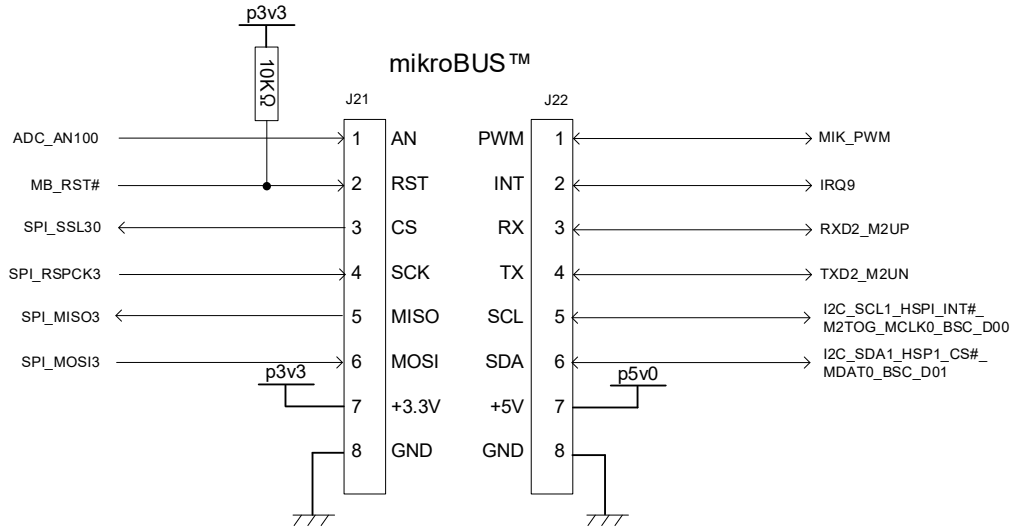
p3v3

10KΩ

mikroBUS™

J21

J22

ADC_AN100
1 AN
PWM 1
MIK_PWM

MB_RST#
2 RST
INT 2
IRQ9

SPI_SSL30
3 CS
RX 3
RXD2_M2UP

SPI_RSPCK3
4 SCK
TX 4
TXD2_M2UN

SPI_MISO3
5 MISO
SCL 5
I2C_SCL1_HSPI_INT#_ M2TOG_MCLK0_BSC_D00

SPI_MOSI3
6 MOSI
SDA 6
I2C_SDA1_HSP1_CS#_ MDAT0_BSC_D01

p3v3
7 +3.3V
+5V 7
p5v0

8 GND
GND 8